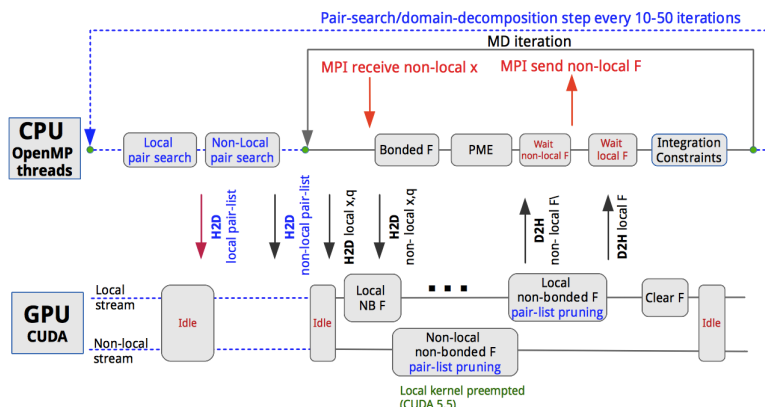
Pair-search/domain-decomposition step every 10-50 iterations

MD iteration

MPI receive non-local x

MPI send non-local F

CPU
OpenMP
threads

Local pair search

Non-Local pair search

Bonded F

PME

Wait non-local F

Wait local F

Integration Constraints

H2D local pair-list

H2D non-local pair-list

H2D local x,q

H2D non- local x,q

D2H non- local F\

D2H local F

GPU
CUDA

Local stream

Non-local stream

Idle

Idle

Local NB F

. . .

Local non-bonded F pair-list pruning

Clear F

Idle

Non-local non-bonded F pair-list pruning

Local kernel preempted (CUDA 5.5)